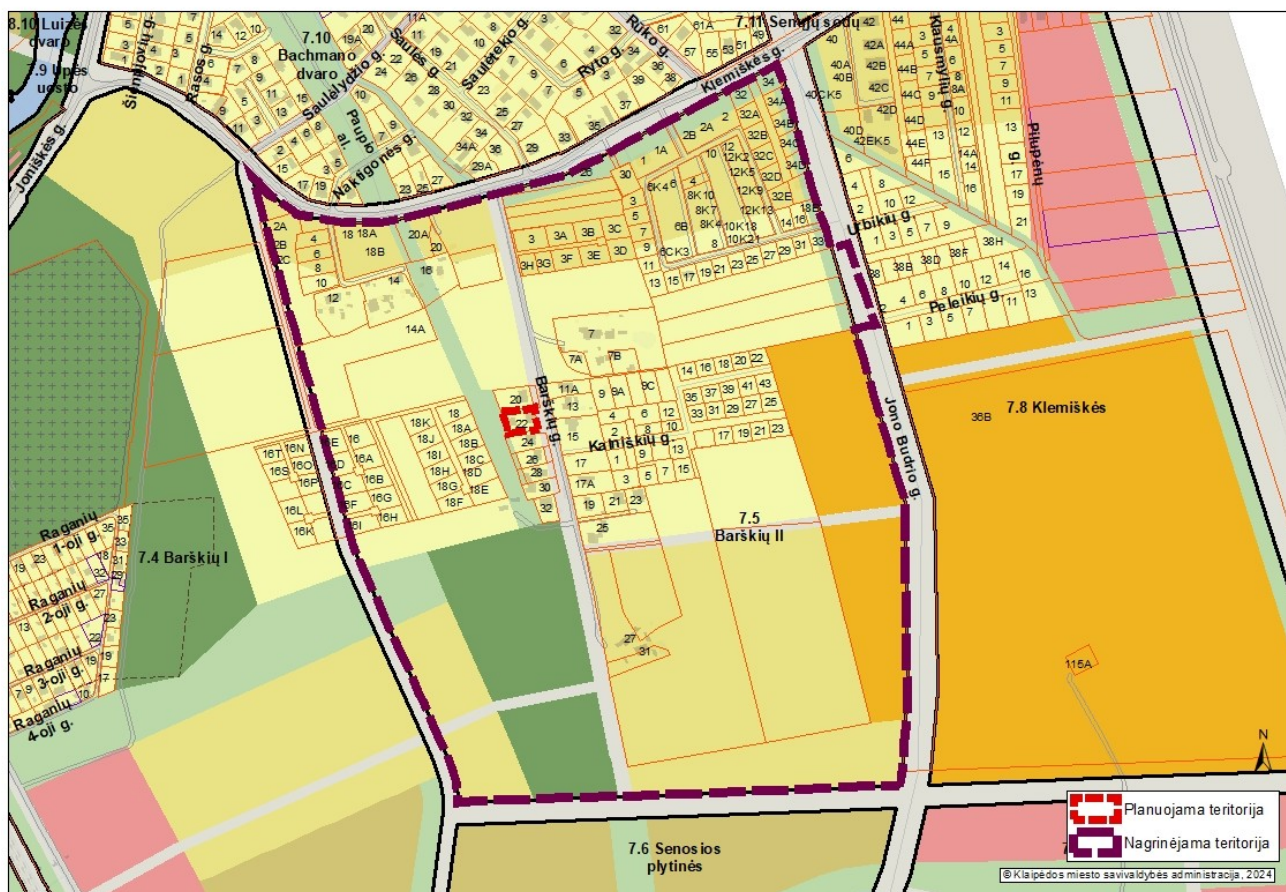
8.10 Luizės dvaro
7.9 Upės uosto
Joniškės g.
Šiaurinė g.
Rasos g.
7.10 Bachmano dvaro
Saulėlydžio g.
Saulės g.
Saulėtekio g.
Ryto g.
Rūko g.
7.11 Senųjų sodų
Klausmylių g.
Paupio al.
Naktigonės g.
Klemiškės g.
Pilupėnų g.
Urbikių g.
Peleikių g.
Barškių g.
Katniškių g.
Jono Budrio g.
7.8 Klemiškės
7.5 Barškių II
7.4 Barškių I
Raganių 1-oji g.
Raganių 2-oji g.
Raganių 3-oji g.
Raganių 4-oji g.
7.6 Senosios plytinės
Planuojama teritorija
Nagrinėjama teritorija
© Klaipėdos miesto savivaldybės administracija, 2024
N